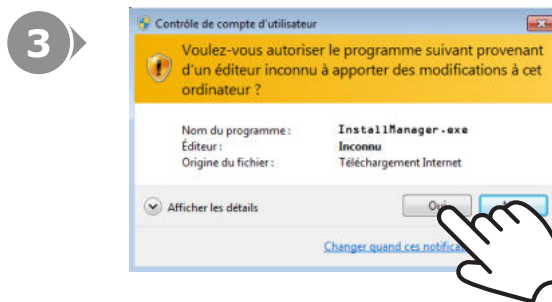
3

Contrôle de compte d'utilisateur

Voulez-vous autoriser le programme suivant provenant d'un éditeur inconnu à apporter des modifications à cet ordinateur ?

Nom du programme : InstallManager.exe
Éditeur : Inconnu
Origine du fichier : Téléchargement Internet

Afficher les détails

Oui

Changer quand ces notifica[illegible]